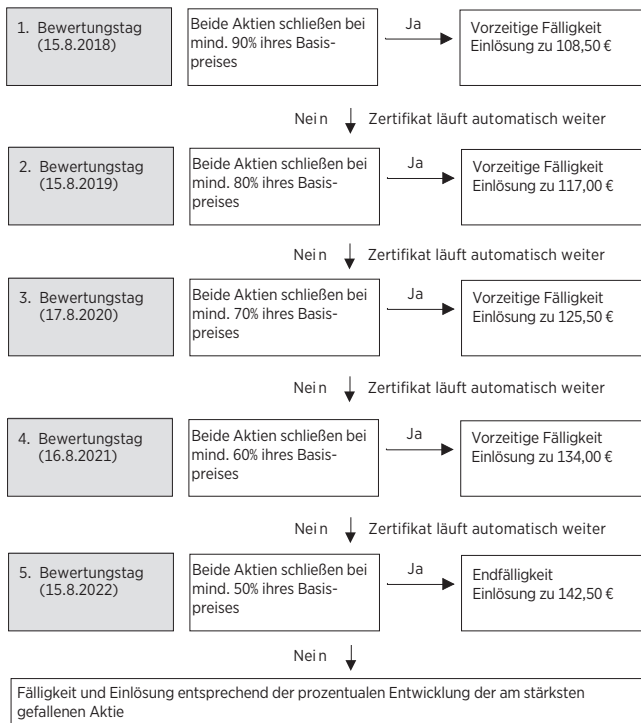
1. Bewertungstag (15.8.2018)

Beide Aktien schließen bei mind. 90% ihres Basispreises

Ja

Vorzeitige Fälligkeit Einlösung zu 108,50 €

Nein

Zertifikat läuft automatisch weiter

2. Bewertungstag (15.8.2019)

Beide Aktien schließen bei mind. 80% ihres Basispreises

Ja

Vorzeitige Fälligkeit Einlösung zu 117,00 €

Nein

Zertifikat läuft automatisch weiter

3. Bewertungstag (17.8.2020)

Beide Aktien schließen bei mind. 70% ihres Basispreises

Ja

Vorzeitige Fälligkeit Einlösung zu 125,50 €

Nein

Zertifikat läuft automatisch weiter

4. Bewertungstag (16.8.2021)

Beide Aktien schließen bei mind. 60% ihres Basispreises

Ja

Vorzeitige Fälligkeit Einlösung zu 134,00 €

Nein

Zertifikat läuft automatisch weiter

5. Bewertungstag (15.8.2022)

Beide Aktien schließen bei mind. 50% ihres Basispreises

Ja

Endfälligkeit Einlösung zu 142,50 €

Nein

Fälligkeit und Einlösung entsprechend der prozentualen Entwicklung der am stärksten gefallenen Aktie